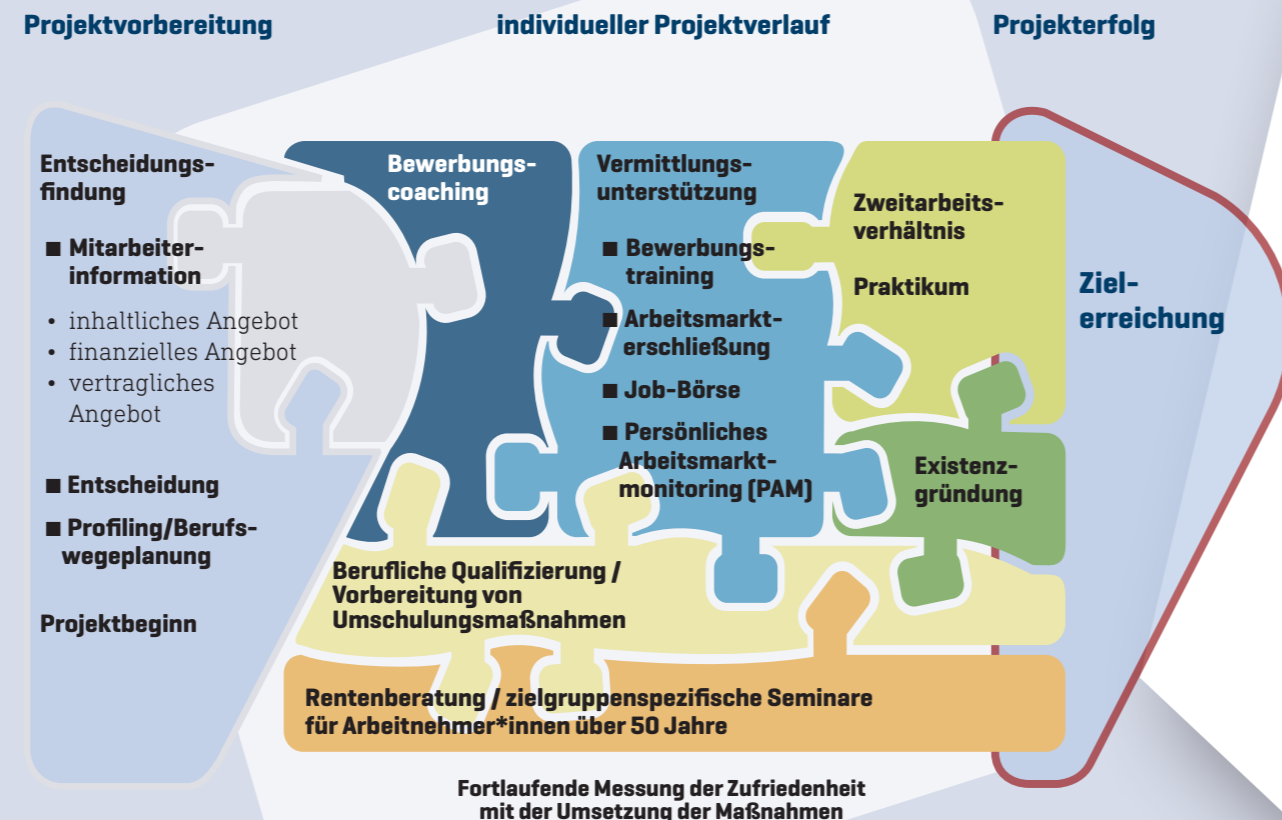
Projektvorbereitung

individueller Projektverlauf

Projekterfolg

Entscheidungsfindung

■ Mitarbeiterinformation

• inhaltliches Angebot
• finanzielles Angebot
• vertragliches Angebot

■ Entscheidung

■ Profiling/Berufswegeplanung

Projektbeginn

Bewerbungscoaching

Vermittlungsunterstützung

■ Bewerbungstraining

■ Arbeitsmarkterschließung

■ Job-Börse

■ Persönliches Arbeitsmarktmonitoring (PAM)

Zweitarbeitsverhältnis

Praktikum

Existenzgründung

Zielerreichung

Berufliche Qualifizierung / Vorbereitung von Umschulungsmaßnahmen

Rentenberatung / zielgruppenspezifische Seminare für Arbeitnehmer*innen über 50 Jahre

Fortlaufende Messung der Zufriedenheit mit der Umsetzung der Maßnahmen